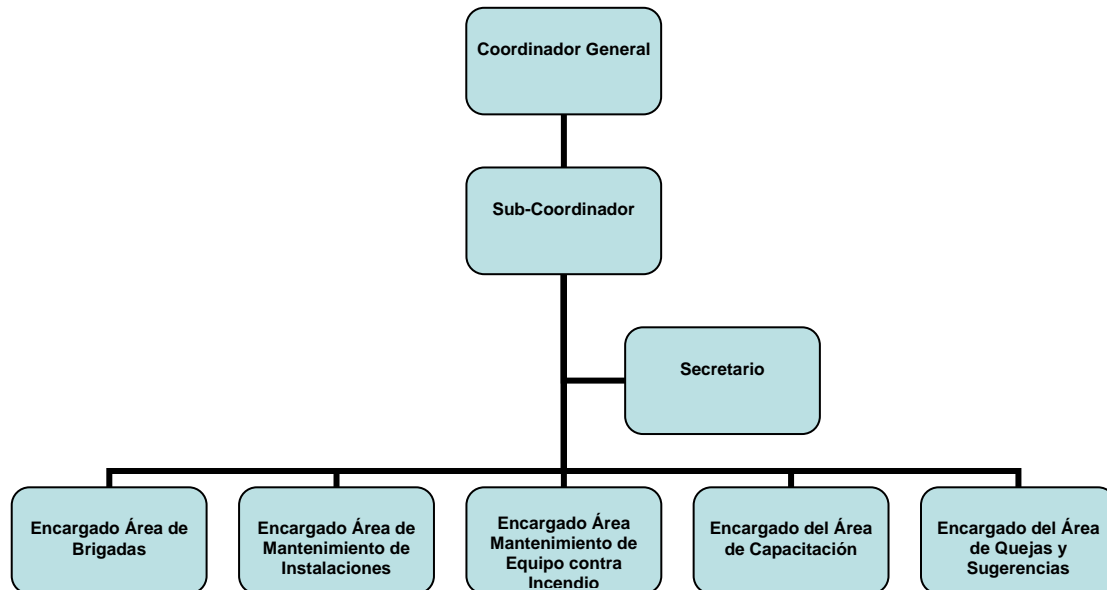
Coordinador General

Sub-Coordinador

Secretario

Encargado Área de Brigadas

Encargado Área de Mantenimiento de Instalaciones

Encargado Área Mantenimiento de Equipo contra Incendio

Encargado del Área de Capacitación

Encargado del Área de Quejas y Sugerencias